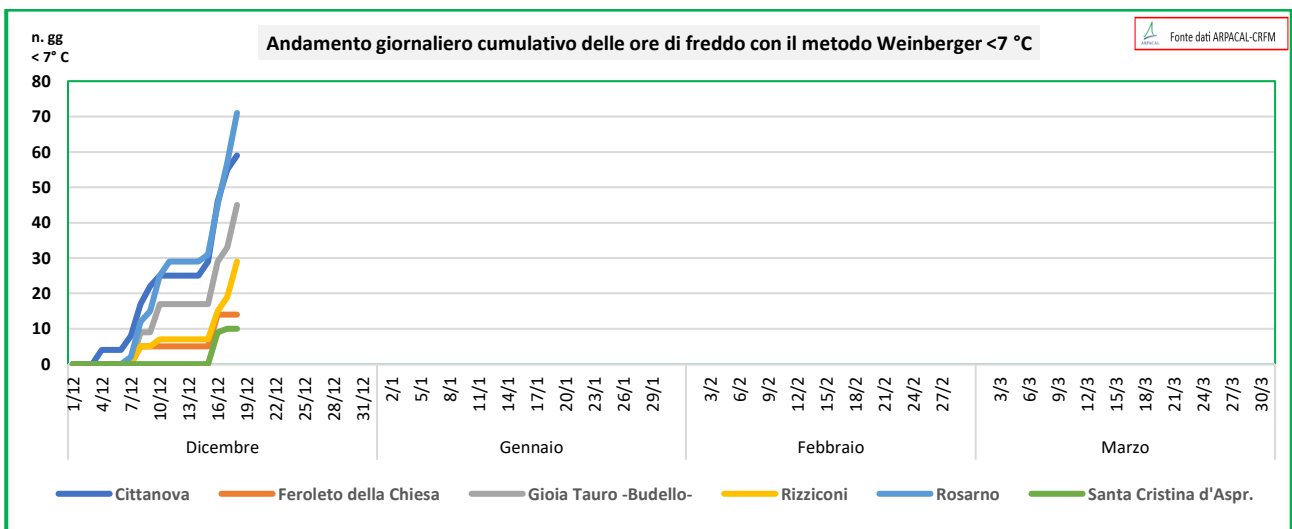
n. gg
< 7° C

Andamento giornaliero cumulativo delle ore di freddo con il metodo Weinberger <7 °C

ARPACAL Fonte dati ARPACAL-CRFM

80
70
60
50
40
30
20
10
0

1/12 4/12 7/12 10/12 13/12 16/12 19/12 22/12 25/12 28/12 31/12 2/1 5/1 8/1 11/1 14/1 17/1 20/1 23/1 26/1 29/1 3/2 6/2 9/2 12/2 15/2 18/2 21/2 24/2 27/2 3/3 6/3 9/3 12/3 15/3 18/3 21/3 24/3 27/3 30/3

Dicembre Gennaio Febbraio Marzo

Cittanova Feroleto della Chiesa Gioia Tauro -Budello- Rizziconi Rosarno Santa Cristina d'Aspr.